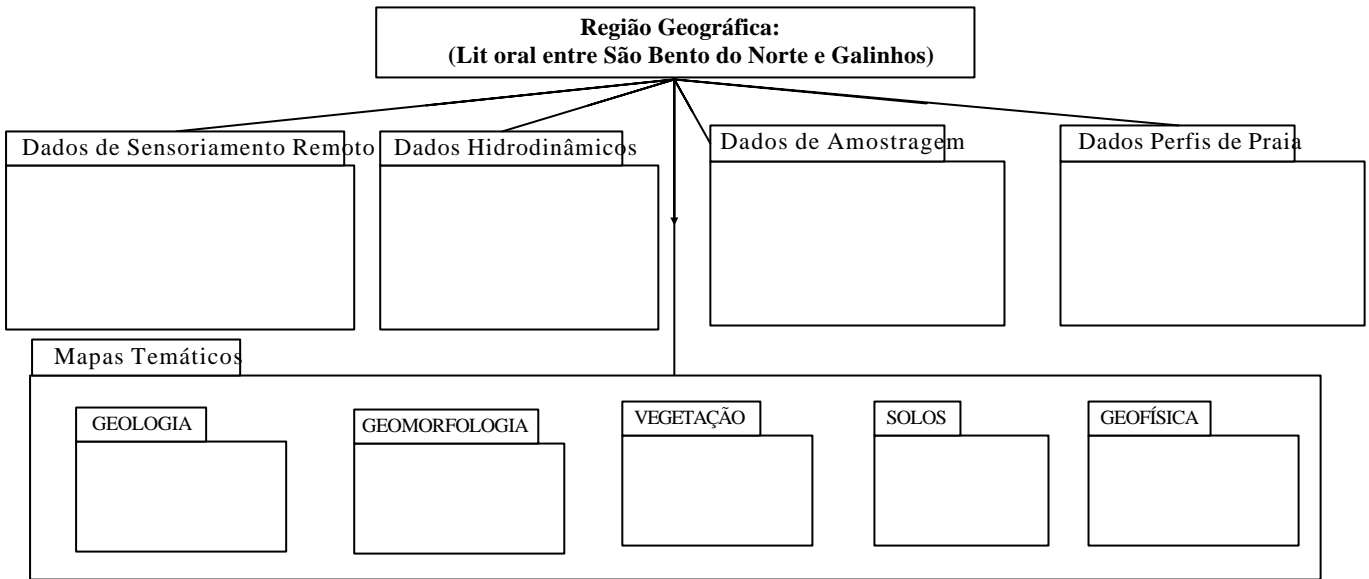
Região Geográfica:
(Lit oral entre São Bento do Norte e Galinhos)

Dados de Sensoriamento Remoto

Dados Hidrodinâmicos

Dados de Amostragem

Dados Perfis de Praia

Mapas Temáticos

GEOLOGIA

GEOMORFOLOGIA

VEGETAÇÃO

SOLOS

GEOFÍSICA